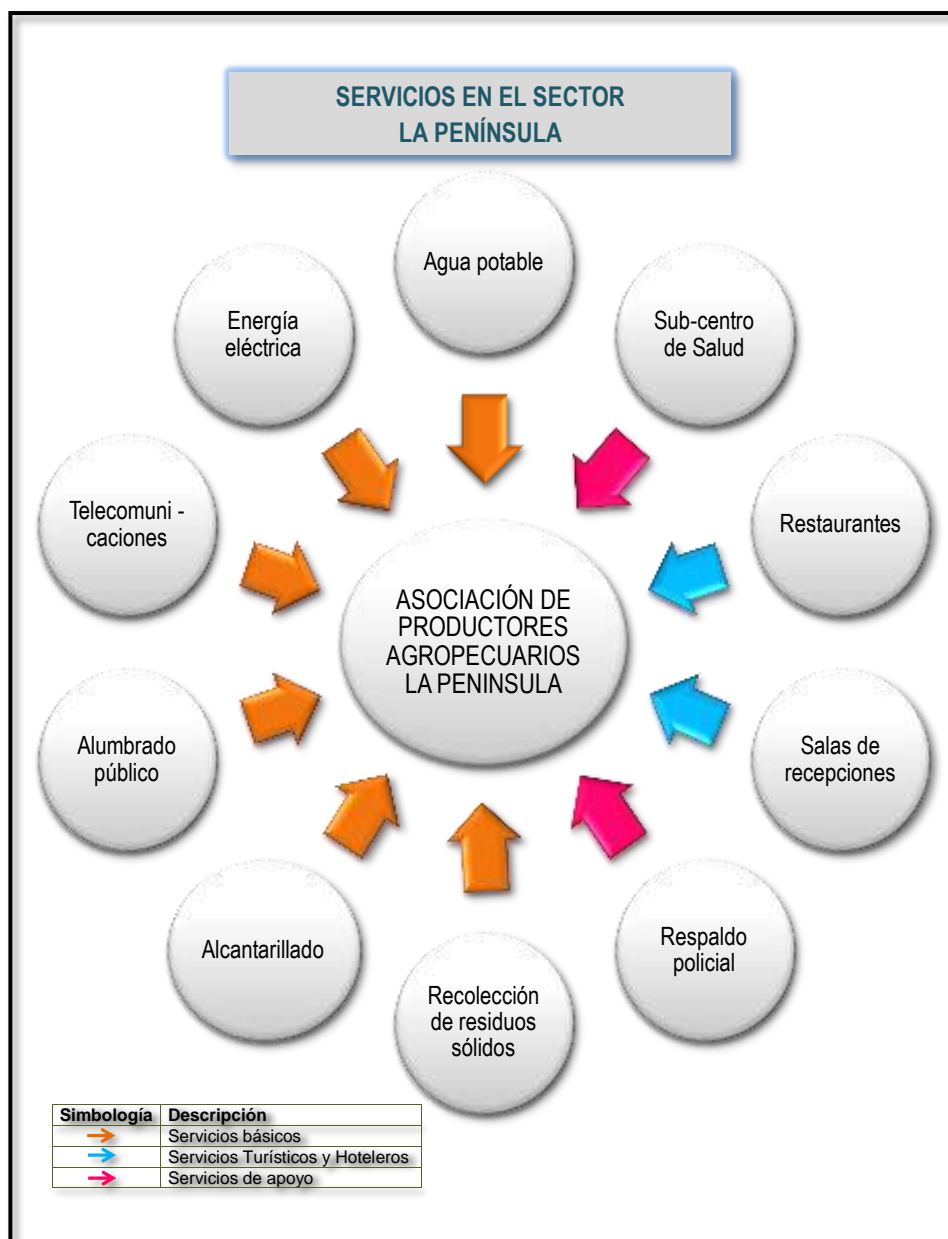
SERVICIOS EN EL SECTOR
LA PENÍNSULA

Agua potable

Energía eléctrica

Sub-centro de Salud

Telecomuni - caciones

Restaurantes

ASOCIACIÓN DE PRODUCTORES AGROPECUARIOS LA PENINSULA

Alumbrado público

Salas de recepciones

Alcantarillado

Respaldo policial

Recolección de residuos sólidos

| Simbología | Descripción |
|---|---|
| → | Servicios básicos |
| → | Servicios Turísticos y Hoteleros |
| → | Servicios de apoyo |